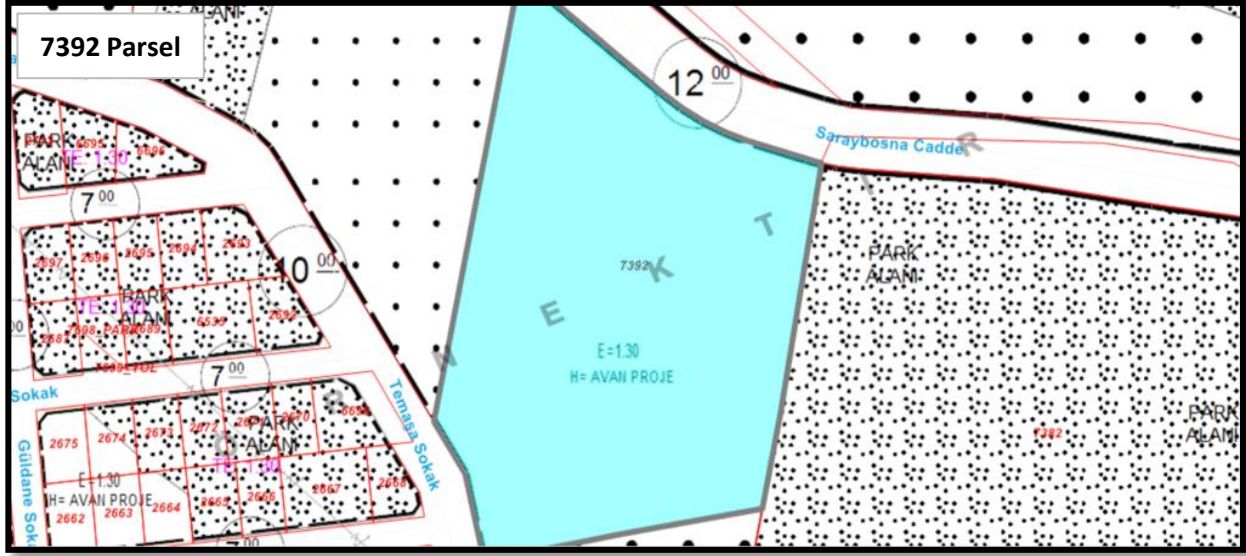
7392 Parsel

ALANI

PARK ALANI
E: 1.30
2695
2696

$7^{00}$

2697 2696 2695 2694 2693

$10^{00}$

TE: 1.30
PARK ALANI
2698 PARK
2689
2681
2692

$7^{00}$

Sokak

Güldane Sokak

2675 2674 2673 2672 2671 2670 2669
PARK ALANI
TE: 1.30
E=1.30
H= AVAN PROJE
2662 2663 2664 2665 2666 2667 2668

Temasa Sokak

$12^{00}$

Saraybosna Cadde

7392

E=1.30
H= AVAN PROJE

N E K T

PARK ALANI

7382

PARK ALANI

$7^{00}$